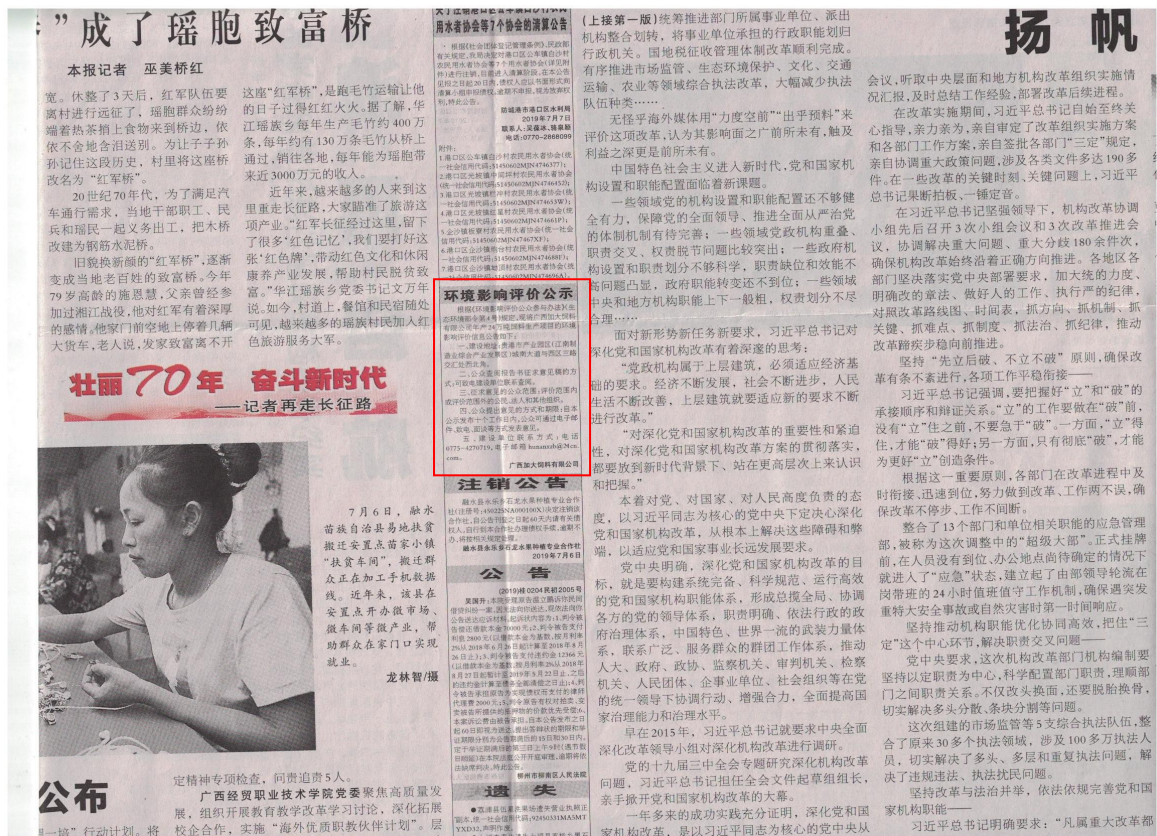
"成了瑶胞致富桥

本报记者 巫美桥红

宽。休整了3天后，红军队伍要离村进行远征了，瑶胞群众纷纷端着热茶捎上食物来到桥边，依依不舍地含泪送别。为让子子孙孙记住这段历史，村里将这座桥改名为"红军桥"。

20世纪70年代，为了满足汽车通行需求，当地干部职工、民兵和瑶民一起义务出工，把木桥改建为钢筋水泥桥。

旧貌换新颜的"红军桥"，逐渐变成当地老百姓的致富桥。今年79岁高龄的施恩慧，父亲曾经参加过湘江战役，他对红军有着深厚的感情。他家门前空地上停着几辆大货车，老人说，发家致富离不开

这座"红军桥"，是跑毛竹运输让他的日子过得红红火火。据了解，华江瑶族乡每年生产毛竹约400万条，每年约有130万条毛竹从桥上通过，销往各地，每年能为瑶胞带来近3000万元的收入。

近年来，越来越多的人来到这里重走长征路，大家瞄准了旅游这项产业。"红军长征经过这里，留下了很多'红色记忆'，我们要打好这张'红色牌'，带动红色文化和休闲康养产业发展，帮助村民脱贫致富。"华江瑶族乡党委书记文万年说。如今，村道上，餐馆和民宿随处可见，越来越多的瑶族村民加入红色旅游服务大军。

壮丽70年 奋斗新时代
——记者再走长征路

7月6日，融水苗族自治县易地扶贫搬迁安置点苗家小镇"扶贫车间"，搬迁群众正在加工手机数据线。近年来，该县在安置点开办微车间、微车间等微产业，帮助群众在家门口实现就业。
龙林智/摄

公布

"一校"行动计划。将

定精神专项检查，问责追责5人。
广西经贸职业技术学院党委聚焦高质量发展，组织开展教育教学改革学习讨论，深化拓展校企合作，实施"海外优质职教伙伴计划"。层

关于注销防城港市港口区光坡镇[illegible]
用水者协会等7个协会的清算公告

根据《社会团体登记管理条例》,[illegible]
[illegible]
防城港市港口区水利局
2019年7月8日
联系人：吴葆浠、陈泉勤
电话：0770-2868099

附件：
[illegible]

环境影响评价公示
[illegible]
一、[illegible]
二、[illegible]
三、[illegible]
四、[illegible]
五、建设单位联系方式：电话0775-4270719，电子邮箱 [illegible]
广西加大饲料有限公司

注销公告
融水县乐乐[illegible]
融水县乐乐乐石龙水果种植专业合作社
2019年7月6日

公告
(2019)桂0204民初2005号
吴国升：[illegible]
柳州市柳南区人民法院

遗失
●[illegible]

(上接第一版)统筹推进部门所属事业单位、派出机构整合划转，将事业单位承担的行政职能划归行政机关。国地税征收管理体制改革顺利完成。有序推进市场监管、生态环境保护、文化、交通运输、农业等领域综合执法改革，大幅减少执法队伍种类……

无论平海外媒体用"力度空前""出乎预料"来评价这项改革，认为其影响面之广前所未有，触及利益之深更是前所未有。

中国特色社会主义进入新时代，党和国家机构设置和职能配置面临着新课题。

一些领域党的机构设置和职能配置还不够健全有力，保障党的全面领导、推进全面从严治党的体制机制有待完善；一些领域党政机构重叠、职责交叉、权责脱节问题比较突出；一些政府机构设置和职责划分不够科学，职责缺位和效能不高问题凸显，政府职能转变还不到位；一些领域中央和地方机构职能上下一般粗，权责划分不尽合理……

面对新形势新任务新要求，习近平总书记对深化党和国家机构改革有着深邃的思考：

"党政机构属于上层建筑，必须适应经济基础的要求。经济不断发展，社会不断进步，人民生活不断改善，上层建筑就要适应新的要求不断进行改革。"

"对深化党和国家机构改革的重要性和紧迫性，对深化党和国家机构改革方案的贯彻落实，都要放到新时代背景下、站在更高层次上来认识和把握。"

本着对党、对国家、对人民高度负责的态度，以习近平同志为核心的党中央下定决心深化党和国家机构改革，从根本上解决这些障碍和弊端，以适应党和国家事业长远发展要求。

党中央明确，深化党和国家机构改革的目标，就是要构建系统完备、科学规范、运行高效的党和国家机构职能体系，形成总揽全局、协调各方的党的领导体系，职责明确、依法行政的政府治理体系，中国特色、世界一流的武装力量体系，联系广泛、服务群众的群团工作体系，推动人大、政府、政协、监察机关、审判机关、检察机关、人民团体、企事业单位、社会组织等在党的统一领导下协调行动、增强合力，全面提高国家治理能力和治理水平。

早在2015年，习近平总书记就要求中央全面深化改革领导小组对深化机构改革进行调研。

党的十九届三中全会专题研究深化机构改革问题，习近平总书记担任全会文件起草组组长，亲手擘开党和国家机构改革的大幕。

一年多来的成功实践充分证明，深化党和国家机构改革，是以习近平同志为核心的党中央从

扬帆

会议，听取中央层面和地方机构改革组织实施情况汇报，及时总结工作经验，部署改革后续进程。

在改革实施期间，习近平总书记自始至终关心指导，亲力亲为，亲自审定了改革组织实施方案和各部门工作方案，亲自签批各部门"三定"规定，亲自协调重大政策问题，涉及各类文件多达190多件。在一些改革的关键时刻，关键问题上，习近平总书记果断拍板、一锤定音。

在习近平总书记坚强领导下，机构改革协调小组先后召开3次小组会议和3次改革推进会议，协调解决重大问题、重大分歧180余件次，确保机构改革始终沿着正确方向推进。各地区各部门坚决落实党中央部署要求，加大统的力度，明确改的章法、做好人的工作、执行严的纪律，对照改革路线图、时间表，抓方向、抓机制、抓关键、抓难点、抓制度、抓法治、抓纪律，推动改革蹄疾步稳向前推进。

坚持"先立后破、不立不破"原则，确保改革有条不紊进行，各项工作平稳衔接——

习近平总书记强调，要把握好"立"和"破"的承接顺序和辩证关系。"立"的工作要做在"破"前，没有"立"住之前，不要急于"破"；一方面，"立"得住，才能"破"得好；另一方面，只有彻底"破"，才能为更好"立"创造条件。

根据这一重要原则，各部门在改革进程中及时衔接、迅速到位，努力做到改革、工作两不误，确保改革不停步、工作不间断。

整合了13个部门和单位相关职能的应急管理部，被称为这次调整中的"超级大部"。正式挂牌前，在人员没有到位、办公地点尚待确定的情况下就进入了"应急"状态，建立起了由部领导轮流在岗带班的24小时值班值守工作机制，确保遇突发重特大安全事故或自然灾害时第一时间响应。

坚持推动机构职能优化协同高效，把住"三定"这个中心环节，解决职责交叉问题——

党中央要求，这次机构改革部门机构编制要坚持以定职责为中心，科学配置部门职责，理顺部门之间职责关系。不仅改头换面，还要脱胎换骨，切实解决多头分散、条块分割等问题。

这次组建的市场监管等5支综合执法队伍，整合了原来30多个执法领域，涉及100多万执法人员，切实解决了多头、多层和重复执法问题，解决了违规违法、执法扰民问题。

坚持改革与法治并举，依法依规完善党和国家机构职能——

习近平总书记明确要求："凡属重大改革都